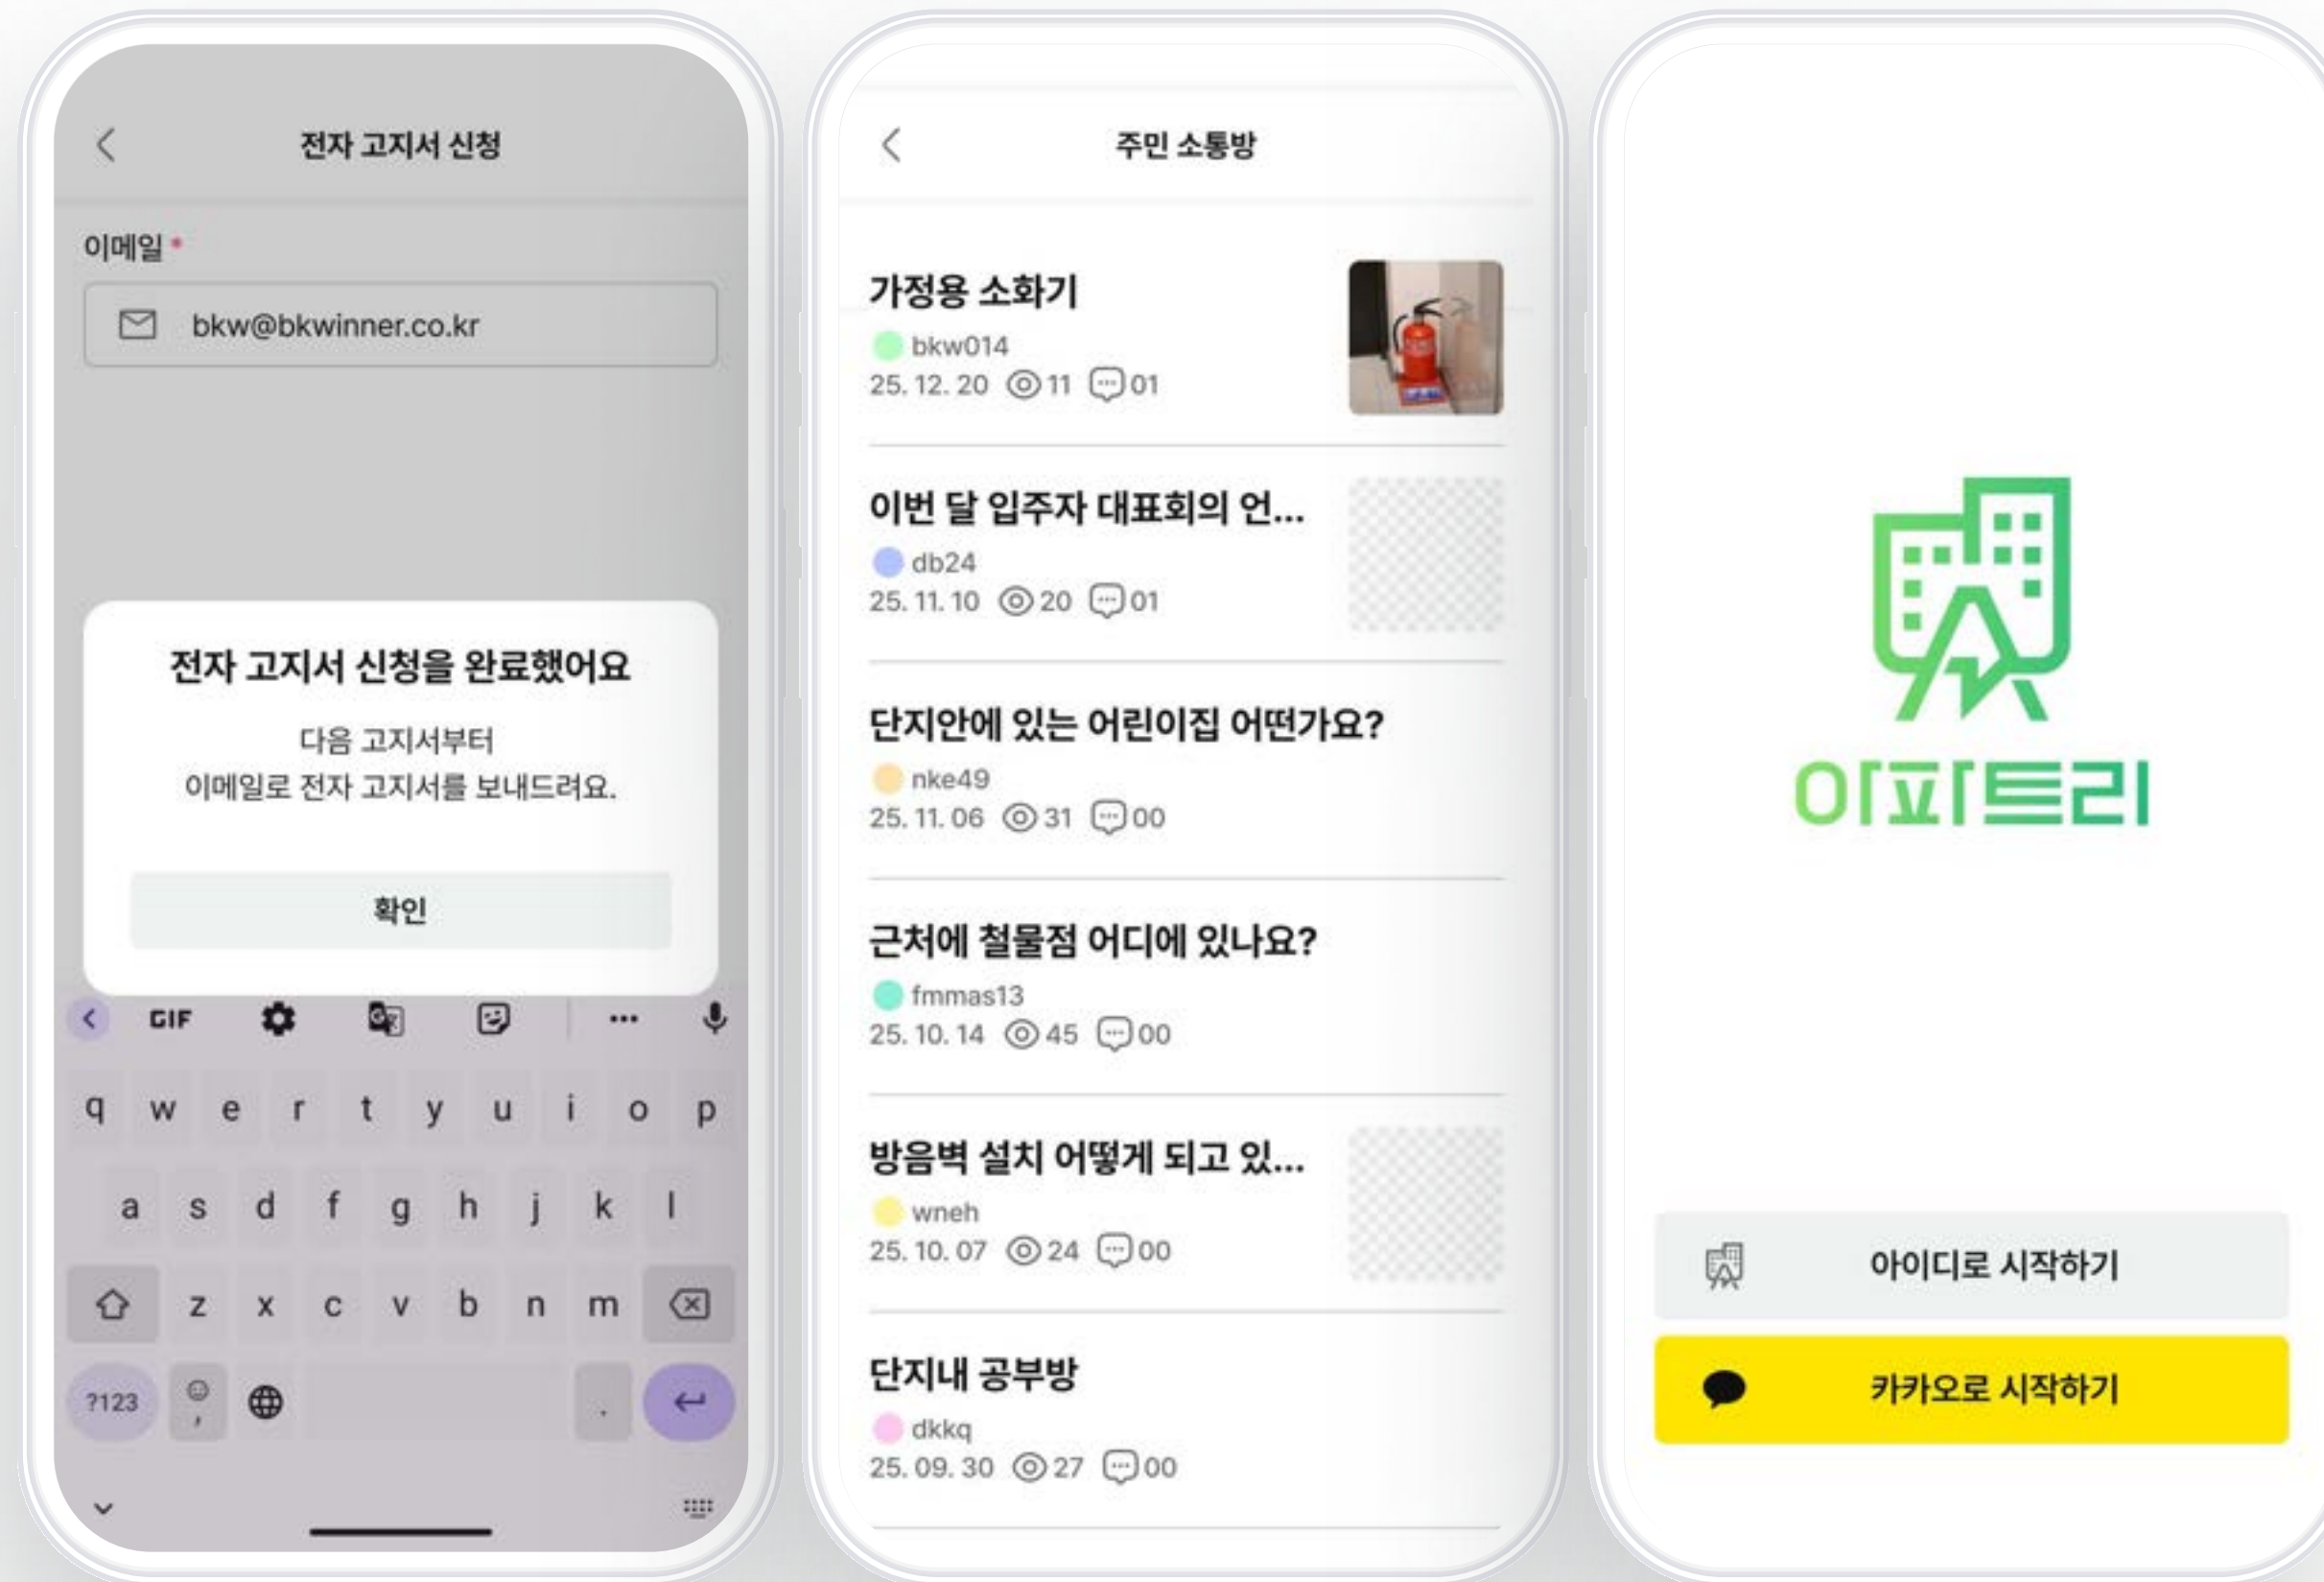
전자 고지서 신청

이메일 *

bkw@bkwinner.co.kr

전자 고지서 신청을 완료했어요

다음 고지서부터
이메일로 전자 고지서를 보내드려요.

확인

GIF

q w e r t y u i o p
a s d f g h j k l
z x c v b n m
?123 .

주민 소통방

가정용 소화기
bkw014
25. 12. 20 11 01

이번 달 입주자 대표회의 언...
db24
25. 11. 10 20 01

단지안에 있는 어린이집 어떤가요?
nke49
25. 11. 06 31 00

근처에 철물점 어디에 있나요?
fmmas13
25. 10. 14 45 00

방음벽 설치 어떻게 되고 있...
wneh
25. 10. 07 24 00

단지내 공부방
dkkq
25. 09. 30 27 00

아파트리

아이디로 시작하기

카카오로 시작하기